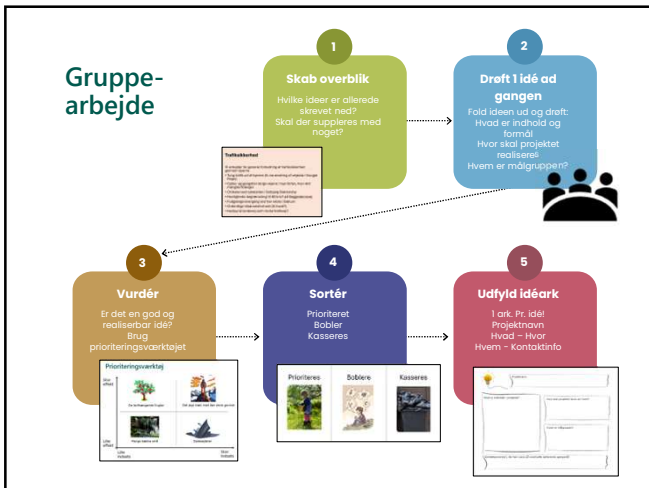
Gruppe-arbejde

1
Skab overblik
Hvilke ideer er allerede skrevet ned?
Skal der suppleres med noget?

Trafikkbørtet
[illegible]

2
Drøft 1 idé ad gangen
Fold ideen ud og drøft:
Hvad er indhold og formål
Hvor skal projektet realiseres
Hvem er målgruppen?

3
Vurdér
Er det en god og realiserbar idé?
Brug prioriteringsværktøjet

Prioriteringsværktøj
Stor effekt
Lille effekt
Lille indsats
Stor indsats
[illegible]

4
Sortér
Prioriteret
Bobler
Kasseres

Prioriteres
Boblere
Kasseres

5
Udfyld idéark
1 ark. Pr. idé!
Projektnavn
Hvad – Hvor
Hvem - Kontaktinfo

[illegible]